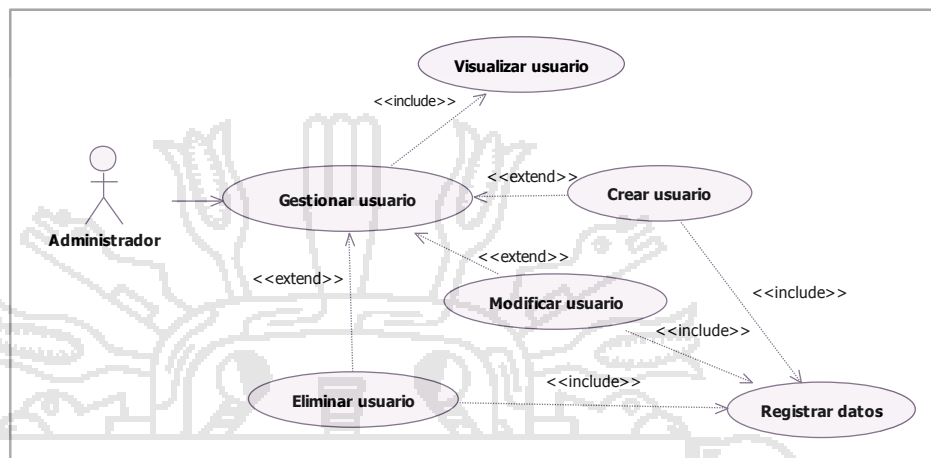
Visualizar usuario

<<include>>

<<extend>>

Crear usuario

Gestionar usuario

Administrador

<<extend>>

<<extend>>

<<include>>

Modificar usuario

<<include>>

<<include>>

Eliminar usuario

Registrar datos